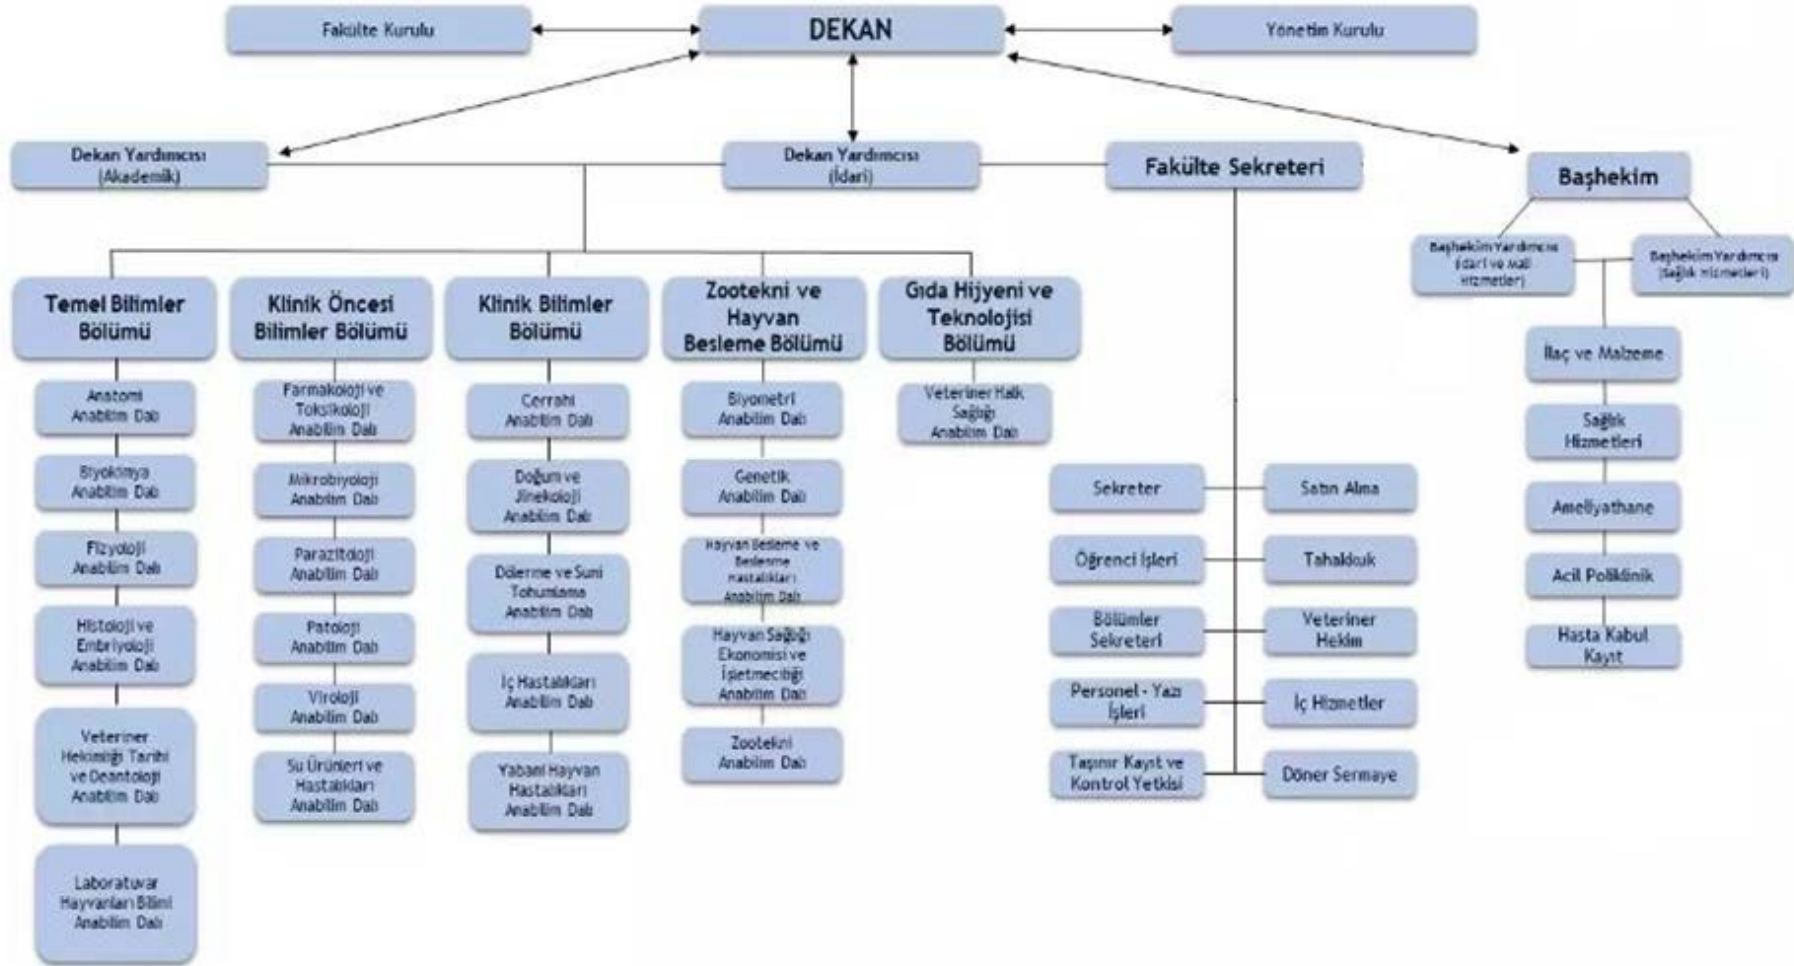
Fakülte Kurulu

DEKAN

Yönetim Kurulu

Dekan Yardımcısı (Akademik)

Dekan Yardımcısı (İdari)

Fakülte Sekreteri

Başhekim

Başhekim Yardımcısı (İdari ve Mali Hizmetler)

Başhekim Yardımcısı (Sağlık Hizmetleri)

Temel Bilimler Bölümü

Anatomi Anabilim Dalı

Biyokimya Anabilim Dalı

Fizyoloji Anabilim Dalı

Histoloji ve Embriyoloji Anabilim Dalı

Veteriner Hekimliği Tarihi ve Deontoloji Anabilim Dalı

Laboratuvar Hayvanları Bilimi Anabilim Dalı

Klinik Öncesi Bilimler Bölümü

Farmakoloji ve Toksikoloji Anabilim Dalı

Mikrobiyoloji Anabilim Dalı

Parazitoloji Anabilim Dalı

Patoloji Anabilim Dalı

Viroloji Anabilim Dalı

Su Ürünleri ve Hastalıkları Anabilim Dalı

Klinik Bilimler Bölümü

Cerrahi Anabilim Dalı

Doğum ve Jinekoloji Anabilim Dalı

Dölerme ve Suni Tohumlama Anabilim Dalı

İç Hastalıkları Anabilim Dalı

Yabani Hayvan Hastalıkları Anabilim Dalı

Zootekni ve Hayvan Besleme Bölümü

Biyometri Anabilim Dalı

Genetik Anabilim Dalı

Hayvan Besleme ve Beslenme Hastalıkları Anabilim Dalı

Hayvan Sağlığı Ekonomisi ve İşletmeciliği Anabilim Dalı

Zootekni Anabilim Dalı

Gıda Hijyeni ve Teknolojisi Bölümü

Veteriner Halk Sağlığı Anabilim Dalı

Sekreter

Satın Alma

Öğrenci İşleri

Tahakkuk

Bölümler Sekreteri

Veteriner Hekim

Personel - Yazı İşleri

İç Hizmetler

Taşınır Kayıt ve Kontrol Yetkisi

Döner Sermaye

İlaç ve Malzeme

Sağlık Hizmetleri

Ameliyathane

Acil Poliklinik

Hasta Kabul Kayıt